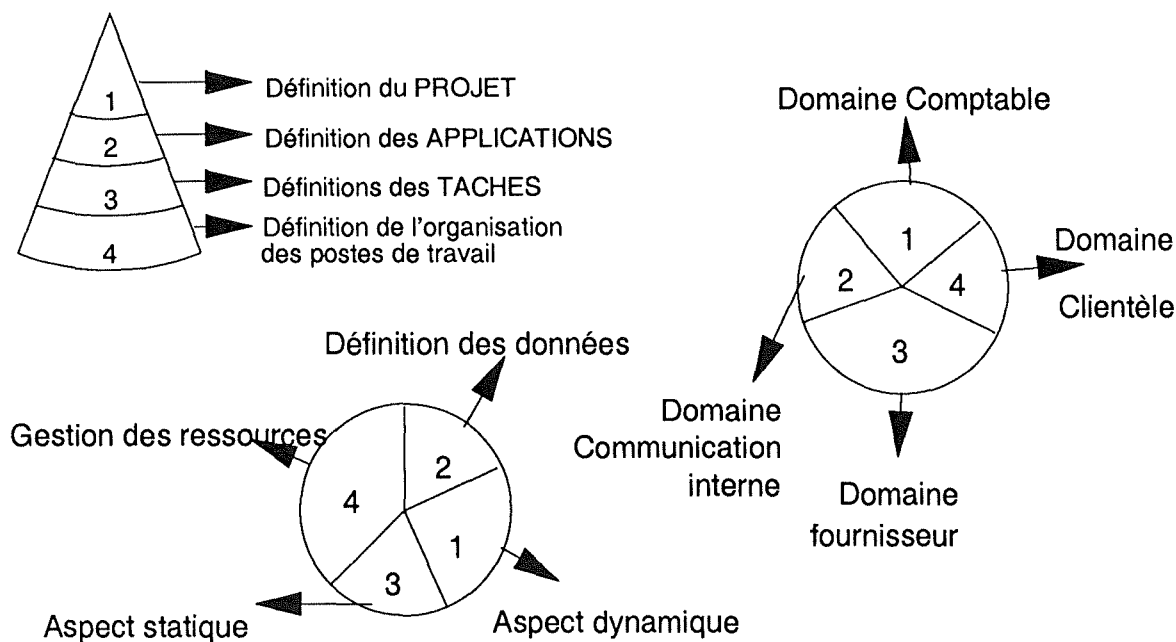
1
Définition du PROJET
2
Définition des APPLICATIONS
3
Définitions des TACHES
4
Définition de l'organisation des postes de travail

Domaine Comptable
1
2
4
3
Domaine Clientèle
Domaine Communication interne
Domaine fournisseur

Définition des données
Gestion des ressources
2
4
1
3
Aspect statique
Aspect dynamique